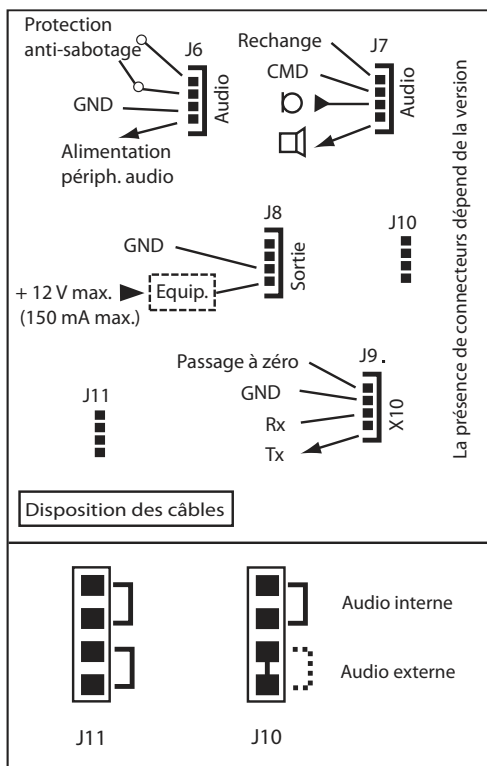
Protection anti-sabotage

J6

Audio

GND

Alimentation périph. audio

Rechange

J7

CMD

Audio

La présence de connecteurs dépend de la version

J8

GND

Sortie

+ 12 V max.

(150 mA max.)

Equip.

J10

Passage à zéro

J9

GND

Rx

X10

Tx

J11

Disposition des câbles

Audio interne

Audio externe

J11

J10